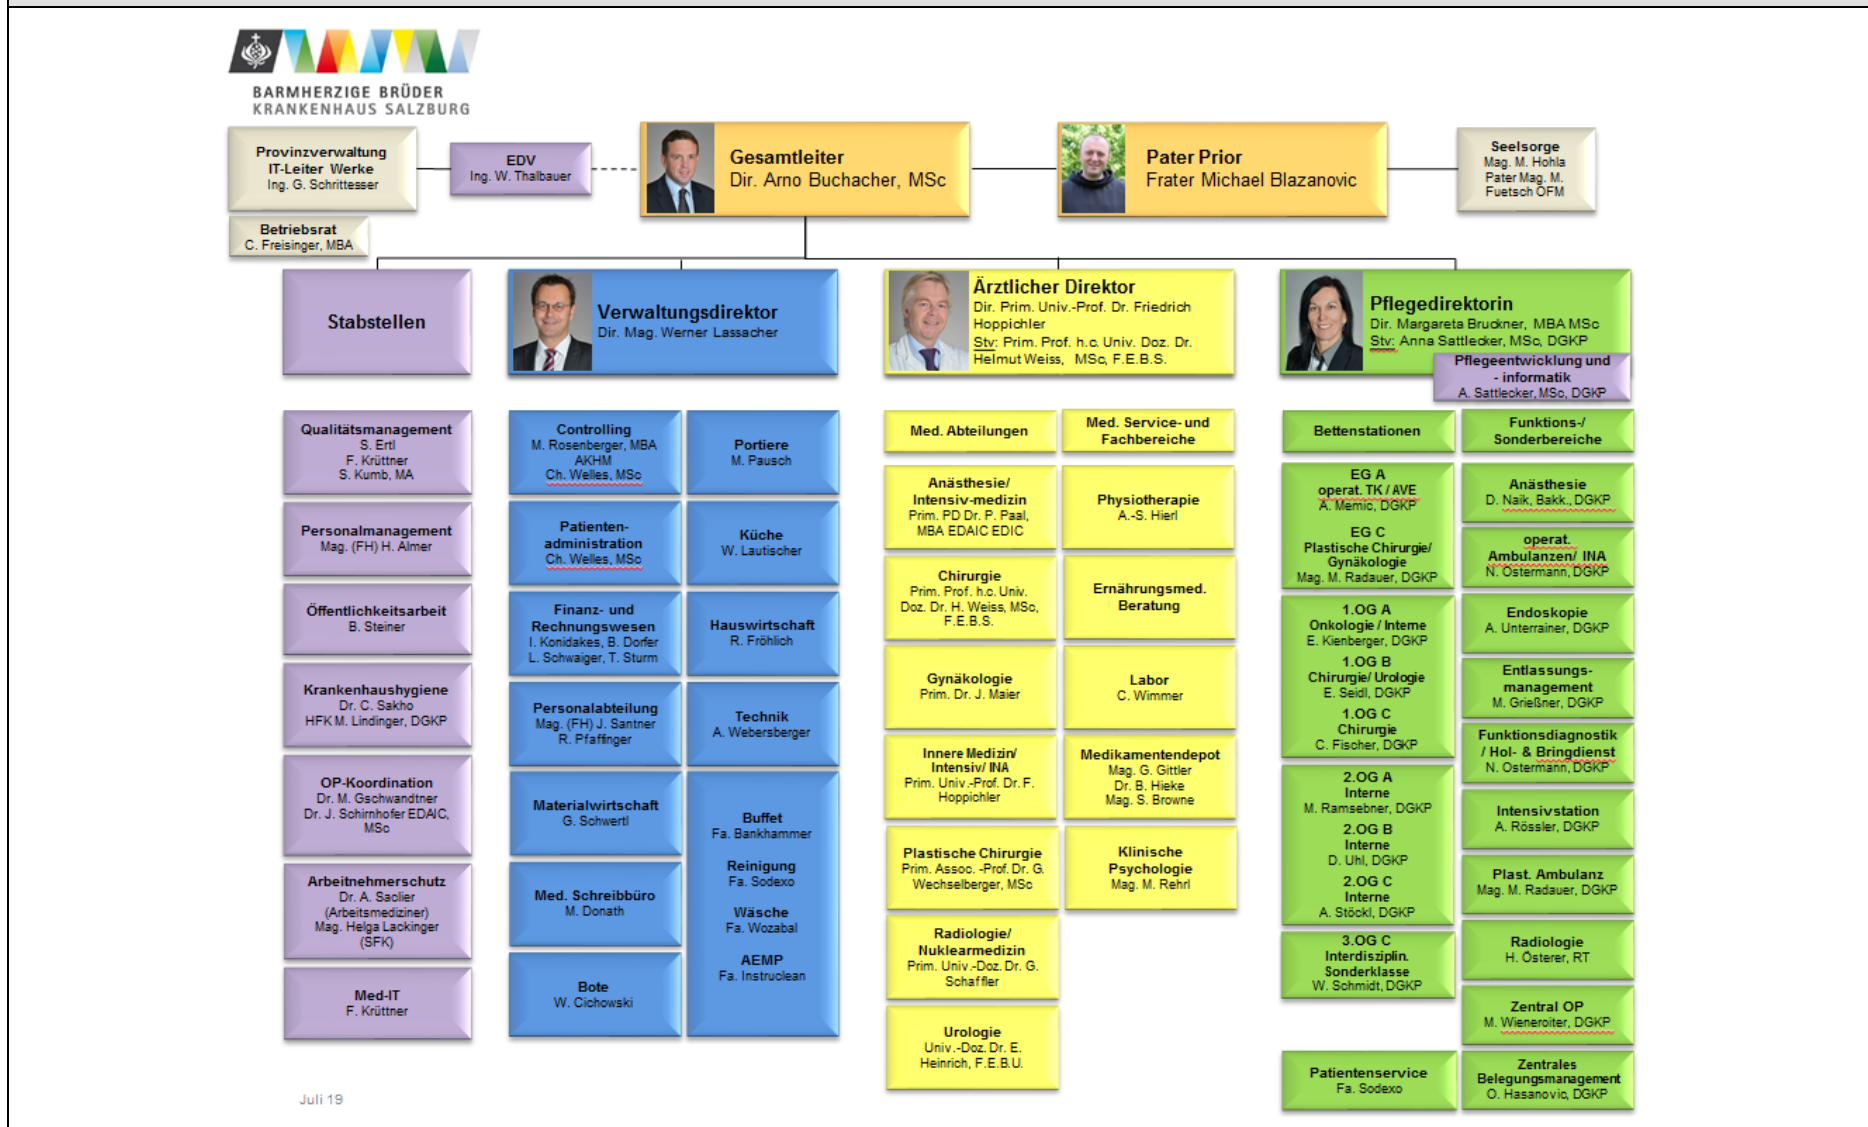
BARMHERZIGE BRÜDER
KRANKENHAUS SALZBURG

Provinzverwaltung
IT-Leiter Werke
Ing. G. Schrittesser

EDV
Ing. W. Thalbauer

Gesamtleiter
Dir. Arno Buchacher, MSc

Pater Prior
Frater Michael Blazanovic

Seelsorge
Mag. M. Hohla
Pater Mag. M. Fuetsch OFM

Betriebsrat
C. Freisinger, MBA

Stabstellen

Verwaltungsdirektor
Dir. Mag. Werner Lassacher

Ärztlicher Direktor
Dir. Prim. Univ.-Prof. Dr. Friedrich Hoppichler
Stv: Prim. Prof. h.c. Univ. Doz. Dr. Helmut Weiss, MSc, F.E.B.S.

Pflegedirektorin
Dir. Margareta Bruckner, MBA MSc
Stv: Anna Sattlecker, MSc, DGKP

Pflegeentwicklung und - informatik
A. Sattlecker, MSc, DGKP

Qualitätsmanagement
S. Ertl
F. Krüttner
S. Kumb, MA

Personalmanagement
Mag. (FH) H. Almer

Öffentlichkeitsarbeit
B. Steiner

Krankenhaushygiene
Dr. C. Sakho
HFK M. Lindinger, DGKP

OP-Koordination
Dr. M. Gschwandtner
Dr. J. Schirnhofer EDAIC, MSc

Arbeitnehmerschutz
Dr. A. Saclier
(Arbeitsmediziner)
Mag. Helga Lackinger
(SFK)

Med-IT
F. Krüttner

Controlling
M. Rosenberger, MBA
AKHM
Ch. Welles, MSc

Patienten-administration
Ch. Welles, MSc

Finanz- und Rechnungswesen
I. Konidakes, B. Dorfer
L. Schwaiger, T. Sturm

Personalabteilung
Mag. (FH) J. Santner
R. Pfaffinger

Materialwirtschaft
G. Schwertl

Med. Schreibbüro
M. Donath

Bote
W. Cichowski

Portiere
M. Pausch

Küche
W. Lautischer

Hauswirtschaft
R. Fröhlich

Technik
A. Webersberger

Buffet
Fa. Bankhammer

Reinigung
Fa. Sodexo

Wäsche
Fa. Wozabal

AEMP
Fa. Instruclean

Med. Abteilungen

Anästhesie/ Intensiv-medizin
Prim. PD Dr. P. Paal, MBA EDAIC EDIC

Chirurgie
Prim. Prof. h.c. Univ. Doz. Dr. H. Weiss, MSc, F.E.B.S.

Gynäkologie
Prim. Dr. J. Maier

Innere Medizin/ Intensiv/ INA
Prim. Univ.-Prof. Dr. F. Hoppichler

Plastische Chirurgie
Prim. Assoc. -Prof. Dr. G. Wechselberger, MSc

Radiologie/ Nuklearmedizin
Prim. Univ.-Doz. Dr. G. Schaffler

Urologie
Univ.-Doz. Dr. E. Heinrich, F.E.B.U.

Med. Service- und Fachbereiche

Physiotherapie
A.-S. Hierl

Ernährungsmed. Beratung

Labor
C. Wimmer

Medikamentendepot
Mag. G. Gittler
Dr. B. Hieke
Mag. S. Browne

Klinische Psychologie
Mag. M. Rehrl

Bettenstationen

EG A
operat. TK / AVE
A. Memic, DGKP

EG C
Plastische Chirurgie/ Gynäkologie
Mag. M. Radauer, DGKP

1.OG A
Onkologie / Interne
E. Kienberger, DGKP

1.OG B
Chirurgie/ Urologie
E. Seidl, DGKP

1.OG C
Chirurgie
C. Fischer, DGKP

2.OG A
Interne
M. Ramsebner, DGKP

2.OG B
Interne
D. Uhl, DGKP

2.OG C
Interne
A. Stöckl, DGKP

3.OG C
Interdisziplin. Sonderklasse
W. Schmidt, DGKP

Patientenservice
Fa. Sodexo

Funktions-/ Sonderbereiche

Anästhesie
D. Naik, Bakk., DGKP

operat. Ambulanzen/ INA
N. Ostermann, DGKP

Endoskopie
A. Unterrainer, DGKP

Entlassungs-management
M. Grießner, DGKP

Funktionsdiagnostik / Hol- & Bringdienst
N. Ostermann, DGKP

Intensivstation
A. Rössler, DGKP

Plast. Ambulanz
Mag. M. Radauer, DGKP

Radiologie
H. Österer, RT

Zentral OP
M. Wieneroiter, DGKP

Zentrales Belegungsmanagement
O. Hasanovic, DGKP

Juli 19